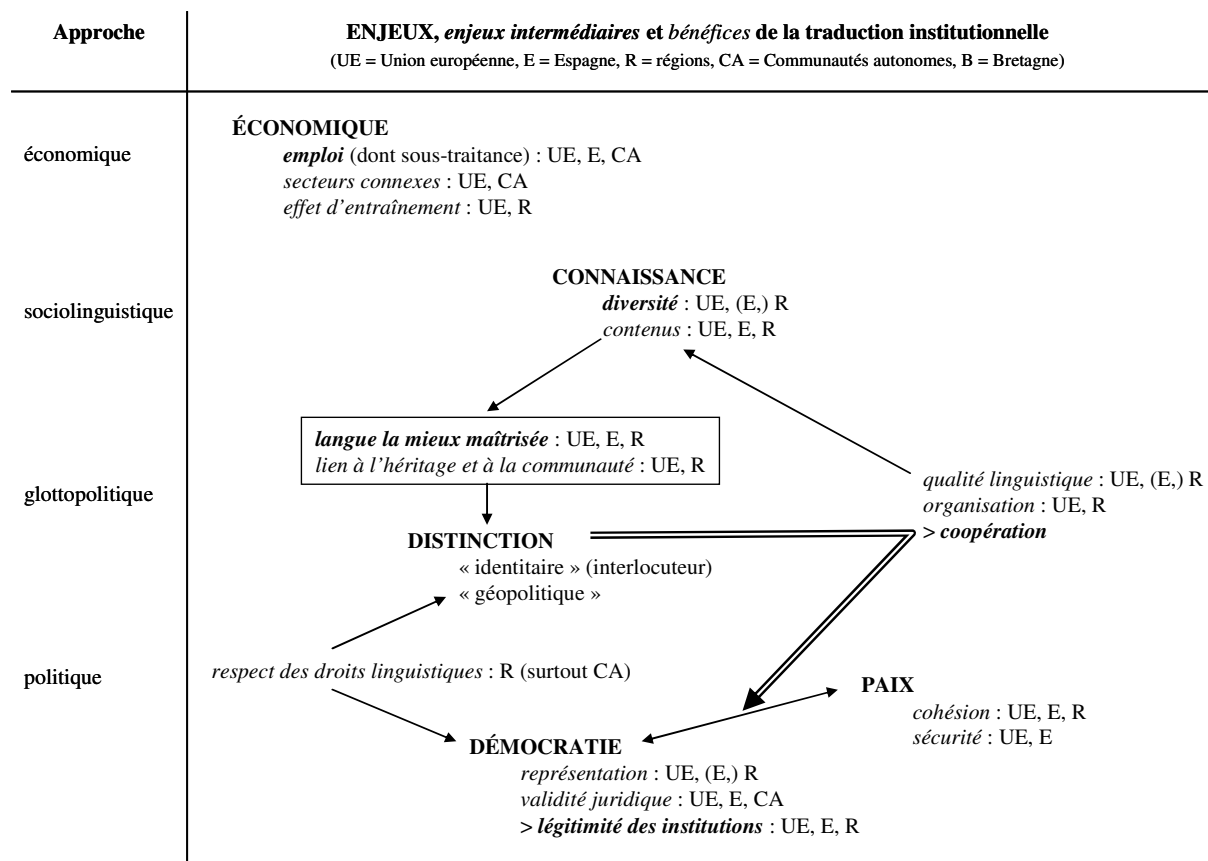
Approche

ENJEUX, *enjeux intermédiaires* et *bénéfices* de la traduction institutionnelle
(UE = Union européenne, E = Espagne, R = régions, CA = Communautés autonomes, B = Bretagne)

économique

ÉCONOMIQUE
*emploi* (dont sous-traitance) : UE, E, CA
*secteurs connexes* : UE, CA
*effet d'entraînement* : UE, R

sociolinguistique

CONNAISSANCE
*diversité* : UE, (E,) R
*contenus* : UE, E, R

glottopolitique

*langue la mieux maîtrisée* : UE, E, R
*lien à l'héritage et à la communauté* : UE, R

*qualité linguistique* : UE, (E,) R
*organisation* : UE, R
> *coopération*

DISTINCTION
« identitaire » (interlocuteur)
« géopolitique »

politique

*respect des droits linguistiques* : R (surtout CA)

PAIX
*cohésion* : UE, E, R
*sécurité* : UE, E

DÉMOCRATIE
*représentation* : UE, (E,) R
*validité juridique* : UE, E, CA
> *légitimité des institutions* : UE, E, R